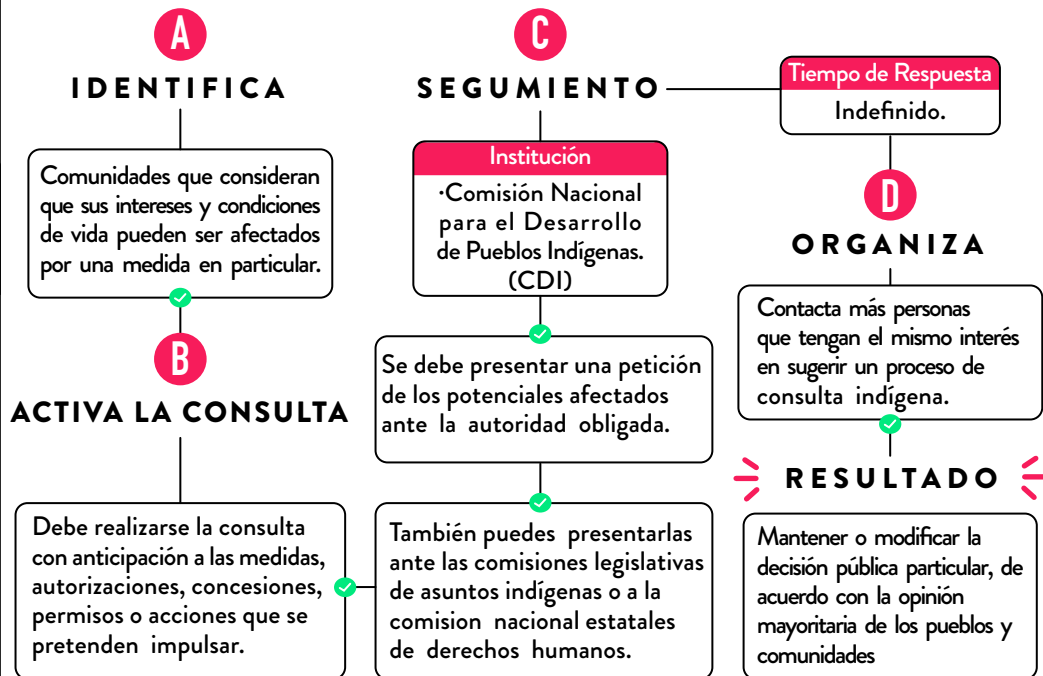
A

IDENTIFICA

Comunidades que consideran que sus intereses y condiciones de vida pueden ser afectados por una medida en particular.

B

ACTIVA LA CONSULTA

Debe realizarse la consulta con anticipación a las medidas, autorizaciones, concesiones, permisos o acciones que se pretenden impulsar.

C

SEGUMIENTO

Institución

·Comisión Nacional para el Desarrollo de Pueblos Indígenas. (CDI)

Se debe presentar una petición de los potenciales afectados ante la autoridad obligada.

También puedes presentarlas ante las comisiones legislativas de asuntos indígenas o a la comision nacional estatales de derechos humanos.

Tiempo de Respuesta

Indefinido.

D

ORGANIZA

Contacta más personas que tengan el mismo interés en sugerir un proceso de consulta indígena.

RESULTADO

Mantener o modificar la decisión pública particular, de acuerdo con la opinión mayoritaria de los pueblos y comunidades